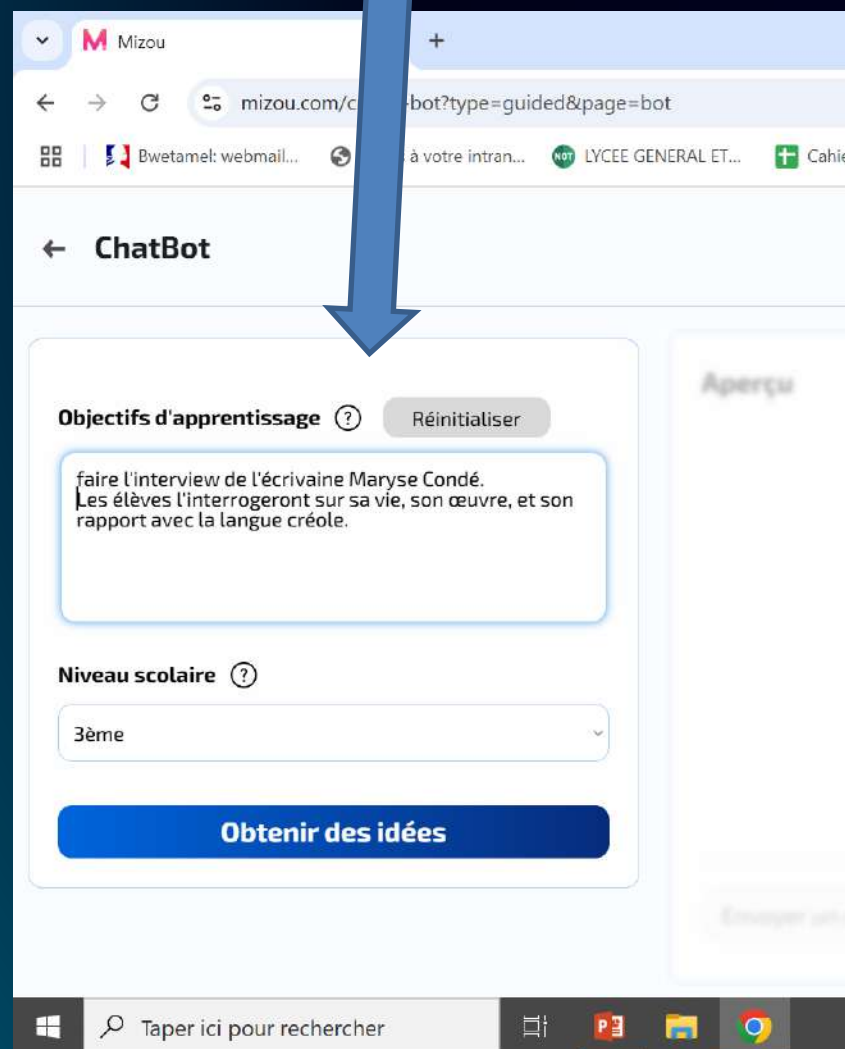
Mizou

mizou.com/c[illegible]-bot?type=guided&page=bot

Bwetamel: webmail... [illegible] à votre intran... LYCEE GENERAL ET... Cahie

← ChatBot

Objectifs d'apprentissage ? Réinitialiser

faire l'interview de l'écrivaine Maryse Condé.
Les élèves l'interrogeront sur sa vie, son œuvre, et son rapport avec la langue créole.

Niveau scolaire ?

3ème

Obtenir des idées

Aperçu

Envoyer un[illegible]

Taper ici pour rechercher